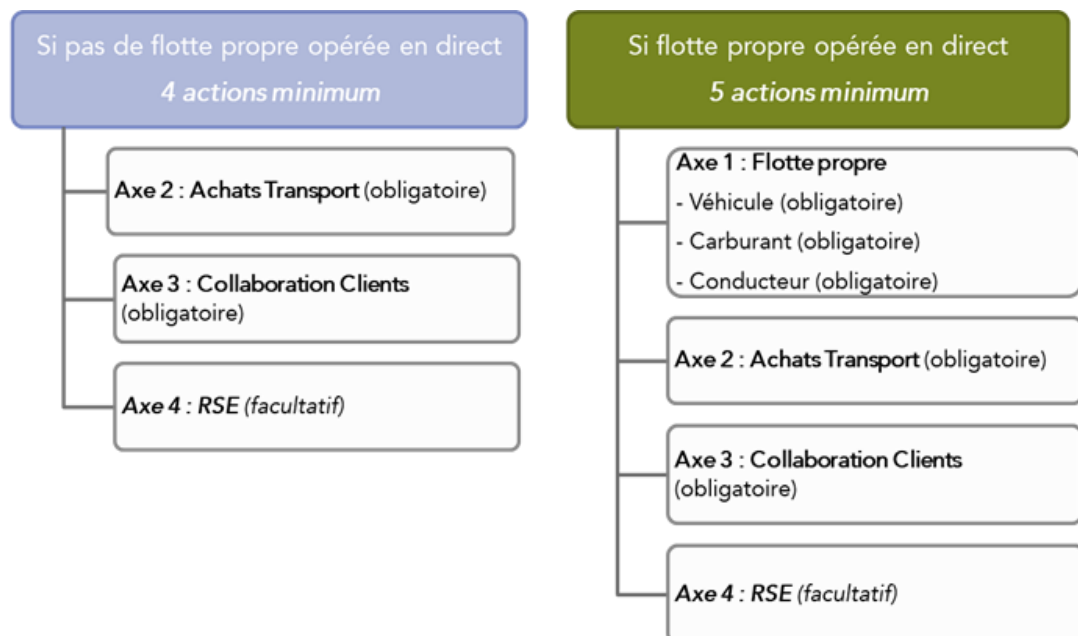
Si pas de flotte propre opérée en direct
4 actions minimum

Axe 2 : Achats Transport (obligatoire)

Axe 3 : Collaboration Clients (obligatoire)

Axe 4 : RSE (facultatif)

Si flotte propre opérée en direct
5 actions minimum

Axe 1 : Flotte propre
- Véhicule (obligatoire)
- Carburant (obligatoire)
- Conducteur (obligatoire)

Axe 2 : Achats Transport (obligatoire)

Axe 3 : Collaboration Clients (obligatoire)

Axe 4 : RSE (facultatif)